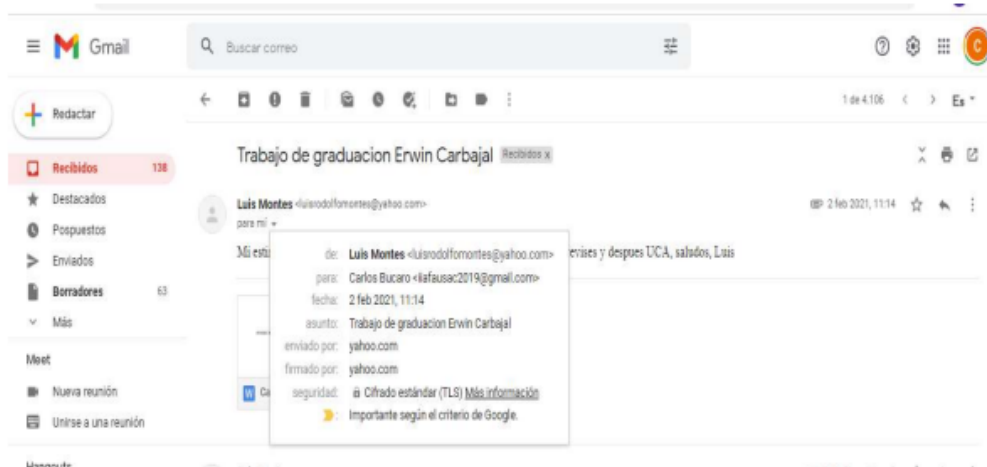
Gmail

Buscar correo

C

Redactar

Recibidos 138

Destacados

Pospuestos

Enviados

Borradores 63

Más

Meet

Nueva reunión

Unirse a una reunión

Hangouts

1 de 4.106

Es

Trabajo de graduacion Erwin Carbajal Recibidos x

Luis Montes <luisrodolfomontes@yahoo.com>

para mí

2 feb 2021, 11:14

Mi est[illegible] revises y despues UCA, saludos, Luis

de: Luis Montes <luisrodolfomontes@yahoo.com>

para: Carlos Bucaro <liafausac2019@gmail.com>

fecha: 2 feb 2021, 11:14

asunto: Trabajo de graduacion Erwin Carbajal

enviado por: yahoo.com

firmado por: yahoo.com

seguridad: Cifrado estándar (TLS) Más información

Importante según el criterio de Google.

Ca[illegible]